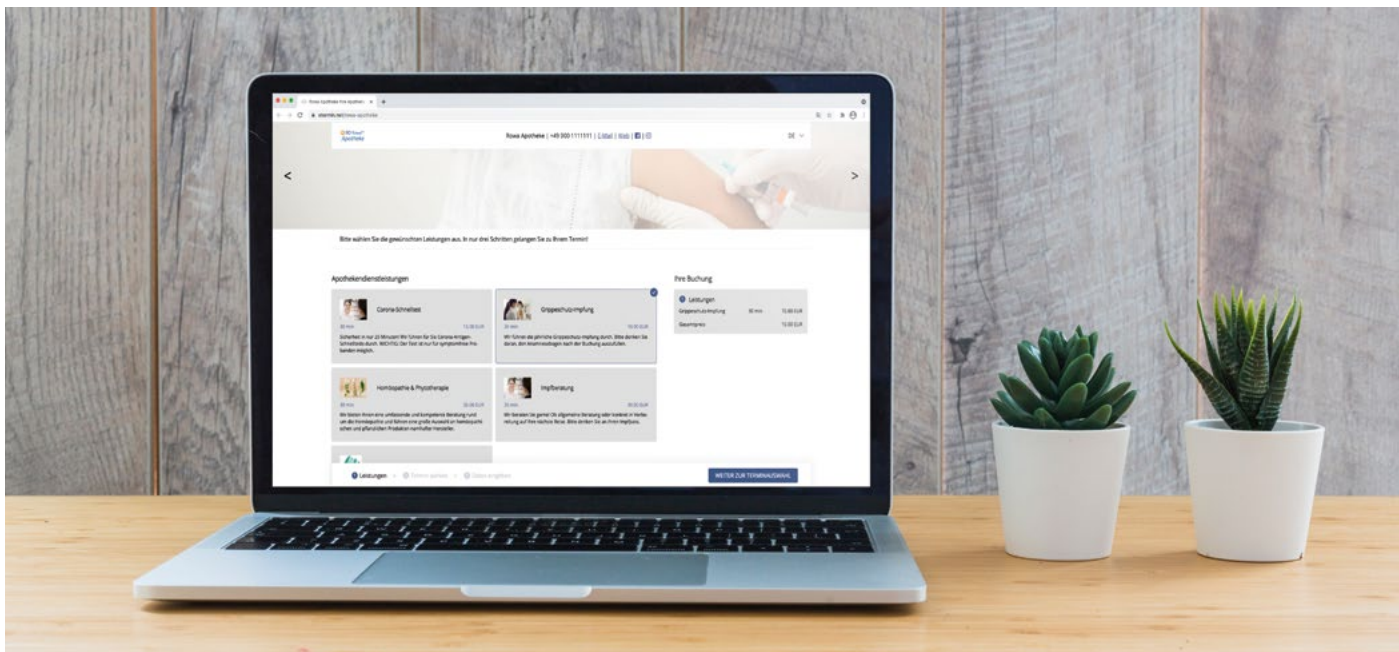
Rowa Apotheke | +49 000 1111111 | E-Mail | Web |

DE

<

>

Bitte wählen Sie die gewünschten Leistungen aus. In nur drei Schritten gelangen Sie zu Ihrem Termin!

Apothekendienstleistungen

Corona-Schnelltest

15 min

Schaffen Sie in nur 15 Minuten Gewissheit. Wir führen für Sie Corona-Antigen-Schnelltests durch. WICHTIG: Der Test ist nur für symptomfreie Personen möglich.

Grippeschutz-Impfung

Wir führen die jährliche Grippeschutz-Impfung durch. Bitte denken Sie daran, den Anamnesebogen nach der Buchung auszufüllen.

Homöopathie & Phytotherapie

Wir bieten Ihnen eine umfassende und kompetente Beratung rund um die Homöopathie und führen eine große Auswahl an homöopathischen und pflanzlichen Produkten namhafter Hersteller.

Impfberatung

Wir beraten Sie gerne! Ob allgemeine Beratung oder konkret in Vorbereitung auf Ihre nächste Reise. Bitte denken Sie an Ihren Impfpass.

Ihre Buchung

Leistungen

Grippeschutz-Impfung

Gesamtpreis

Leistungen

Termin wählen

Daten eingeben

WEITER ZUR TERMINAUSWAHL